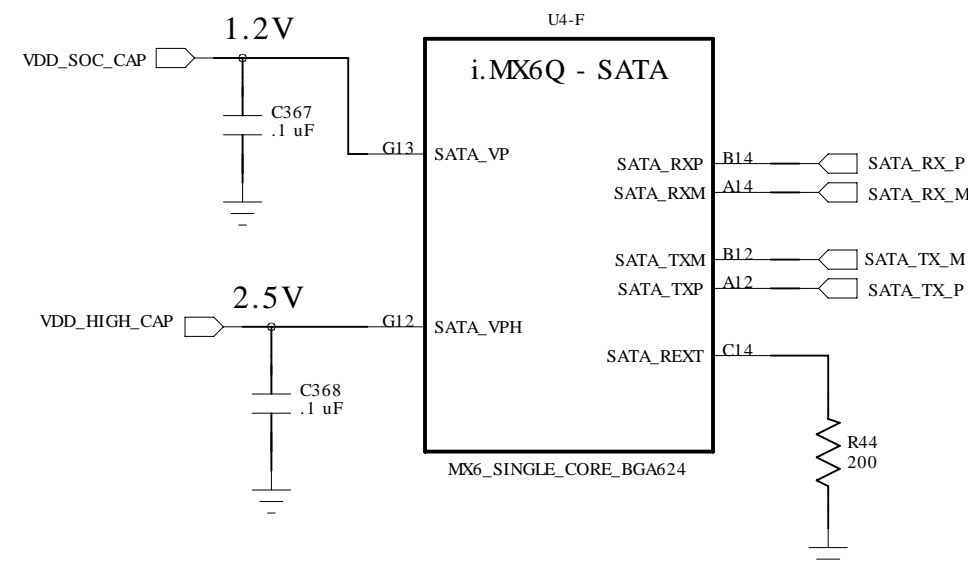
U4-F

1.2V

VDD_SOC_CAP

C367
.1 uF

i.MX6Q - SATA

G13 SATA_VP

SATA_RXP B14 SATA_RX_P
SATA_RXM A14 SATA_RX_M

SATA_TXM B12 SATA_TX_M
SATA_TXP A12 SATA_TX_P

2.5V

VDD_HIGH_CAP

G12 SATA_VPH

SATA_REXT C14

C368
.1 uF

R44
200

MX6_SINGLE_CORE_BGA624